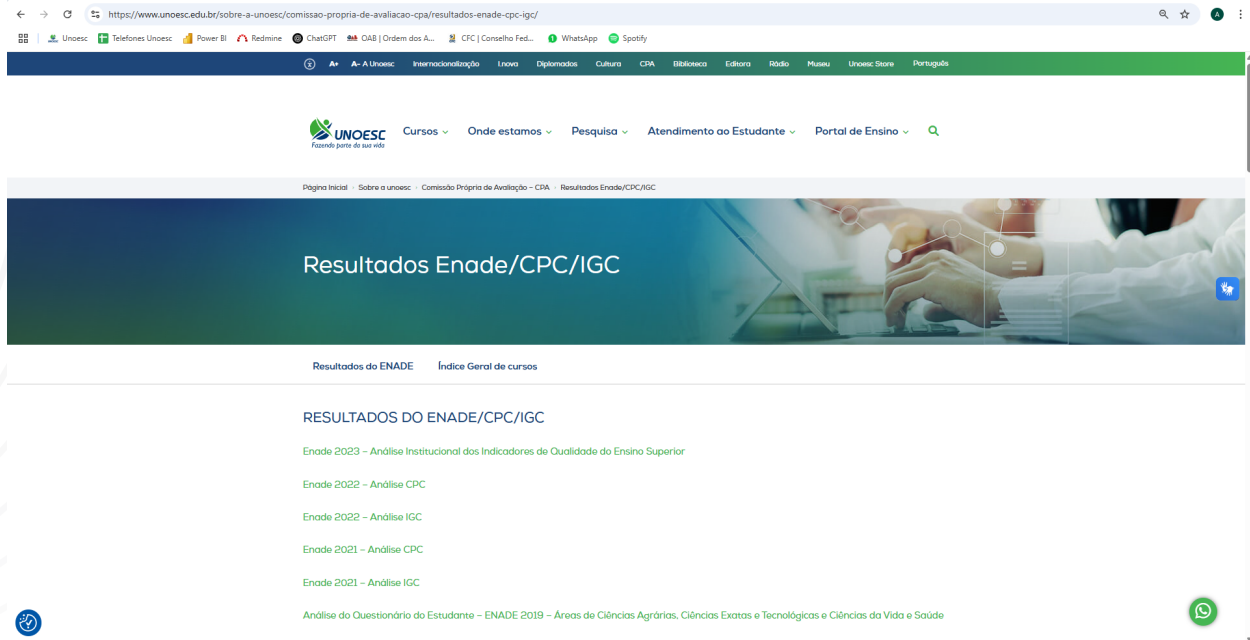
https://www.unoesc.edu.br/sobre-a-unoesc/comissao-propria-de-avaliacao-cpa/resultados-enade-cpc-igc/

Unoesc Telefones Unoesc Power BI Redmine ChatGPT OAB | Ordem dos A... CFC | Conselho Fed... WhatsApp Spotify

A+ A- A Unoesc Internacionalização I.nova Diplomados Cultura CPA Biblioteca Editora Rádio Museu Unoesc Store Português

UNOESC
Fazendo parte da sua vida

Cursos Onde estamos Pesquisa Atendimento ao Estudante Portal de Ensino

Página Inicial › Sobre a unoesc › Comissão Própria de Avaliação – CPA › Resultados Enade/CPC/IGC

Resultados Enade/CPC/IGC

Resultados do ENADE Índice Geral de cursos

RESULTADOS DO ENADE/CPC/IGC

Enade 2023 – Análise Institucional dos Indicadores de Qualidade do Ensino Superior

Enade 2022 – Análise CPC

Enade 2022 – Análise IGC

Enade 2021 – Análise CPC

Enade 2021 – Análise IGC

Análise do Questionário do Estudante – ENADE 2019 – Áreas de Ciências Agrárias, Ciências Exatas e Tecnológicas e Ciências da Vida e Saúde